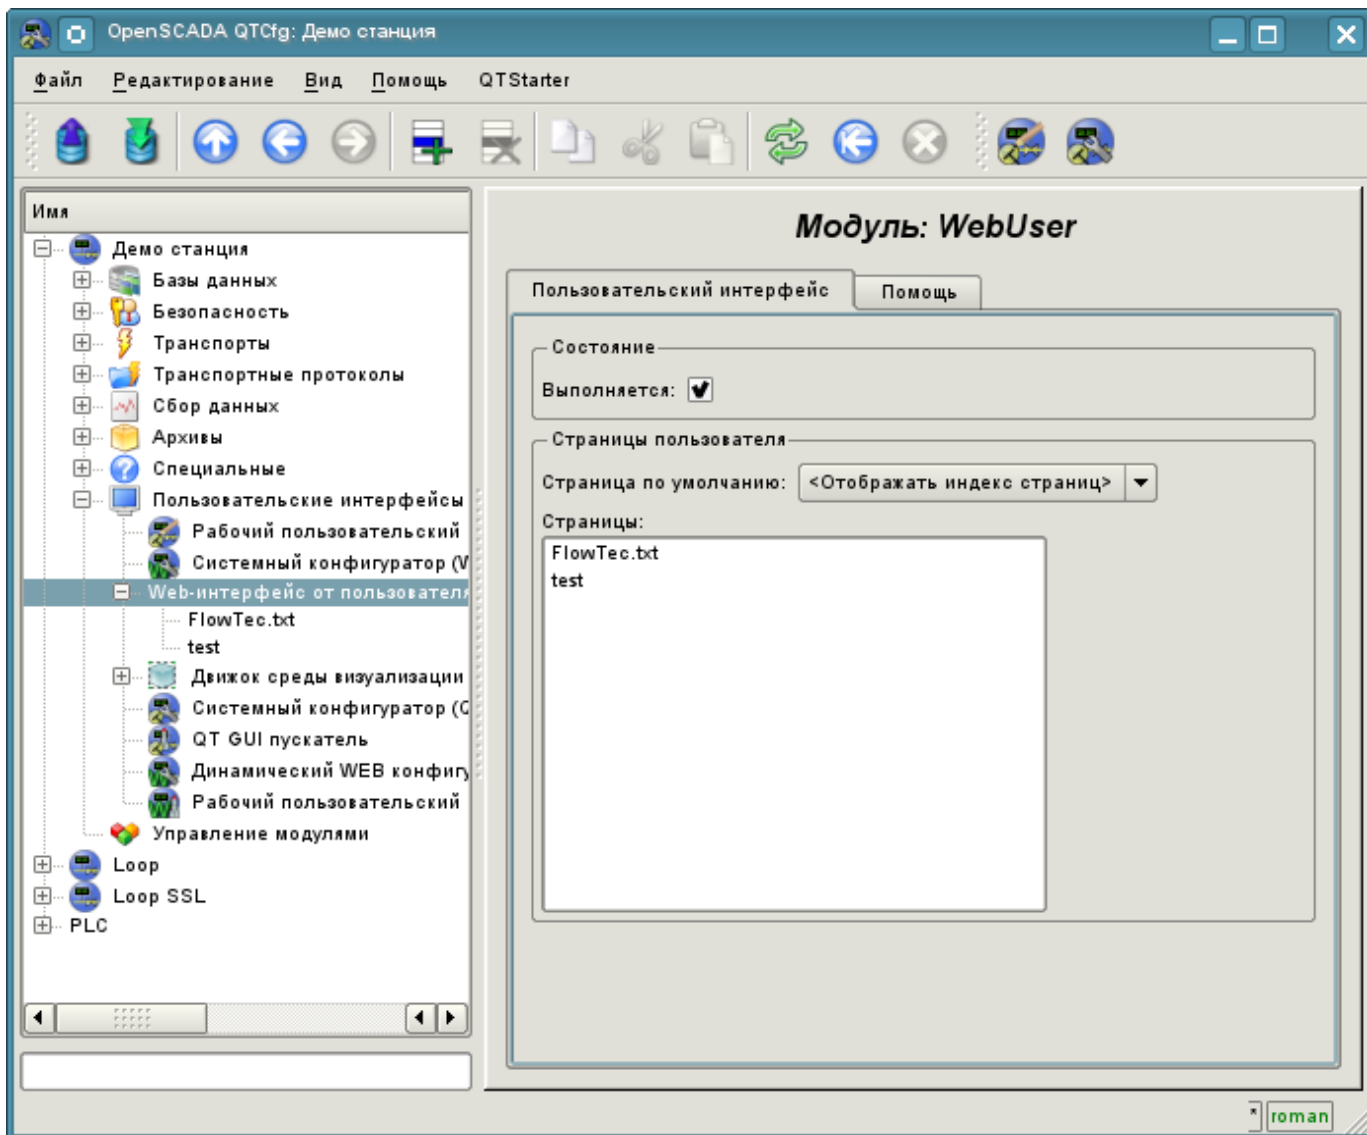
OpenSCADA QTCfg: Демо станция

Файл Редактирование Вид Помощь QTStarter

Имя

Демо станция
Базы данных
Безопасность
Транспорты
Транспортные протоколы
Сбор данных
Архивы
Специальные
Пользовательские интерфейсы
Рабочий пользовательский
Системный конфигуратор (V
Web-интерфейс от пользователя
FlowTec.txt
test
Движок среды визуализации
Системный конфигуратор (C
QT GUI пускатель
Динамический WEB конфигу
Рабочий пользовательский
Управление модулями
Loop
Loop SSL
PLC

Модуль: WebUser

Пользовательский интерфейс | Помощь

Состояние
Выполняется:

Страницы пользователя
Страница по умолчанию: <Отображать индекс страниц>
Страницы:
FlowTec.txt
test

* roman